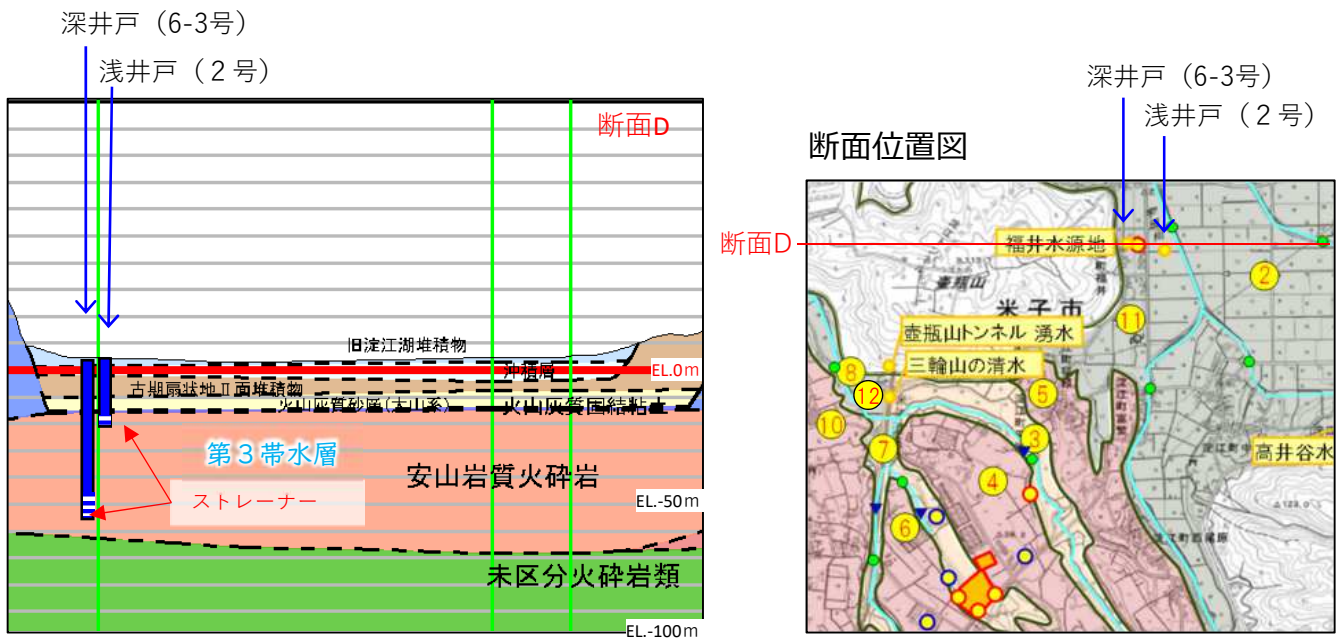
深井戸（6-3号）
浅井戸（２号）

断面D

旧淀江湖堆積物
沖積層
EL.0m
古期扇状地Ⅱ面堆積物
火山灰質砂層（大山系）
火山灰質固結粘土
第３帯水層
安山岩質火砕岩
ストレーナー
EL.-50m
未区分火砕岩類
EL.-100m

深井戸（6-3号）
浅井戸（２号）
断面位置図
断面D
福井水源地
米子市
壺瓶山
壺瓶山トンネル 湧水
三輪山の清水
高井谷水
2
11
8
12
5
10
3
7
4
6